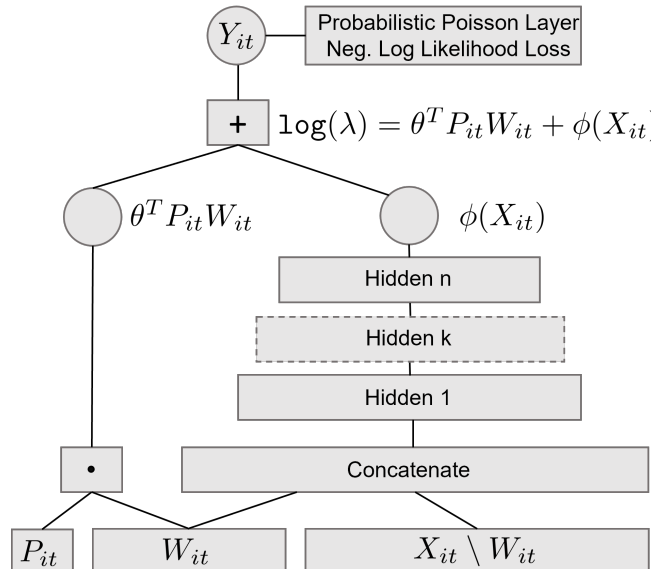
$Y_{it}$

Probabilistic Poisson Layer
Neg. Log Likelihood Loss

+ $\log(\lambda) = \theta^T P_{it} W_{it} + \phi(X_{it}$

$\theta^T P_{it} W_{it}$

$\phi(X_{it})$

Hidden n

Hidden k

Hidden 1

•

Concatenate

$P_{it}$

$W_{it}$

$X_{it} \setminus W_{it}$